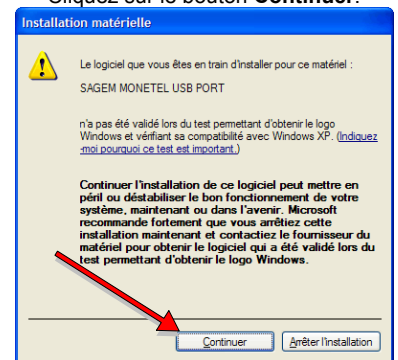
Cliquez sur le bouton **Continuer**.

Installation matérielle

Le logiciel que vous êtes en train d'installer pour ce matériel :

SAGEM MONETEL USB PORT

n'a pas été validé lors du test permettant d'obtenir le logo Windows et vérifiant sa compatibilité avec Windows XP. (Indiquez-moi pourquoi ce test est important.)

Continuer l'installation de ce logiciel peut mettre en péril ou déstabiliser le bon fonctionnement de votre système, maintenant ou dans l'avenir. Microsoft recommande fortement que vous arrêtiez cette installation maintenant et contactiez le fournisseur du matériel pour obtenir le logiciel qui a été validé lors du test permettant d'obtenir le logo Windows.

Continuer

Arrêter l'installation